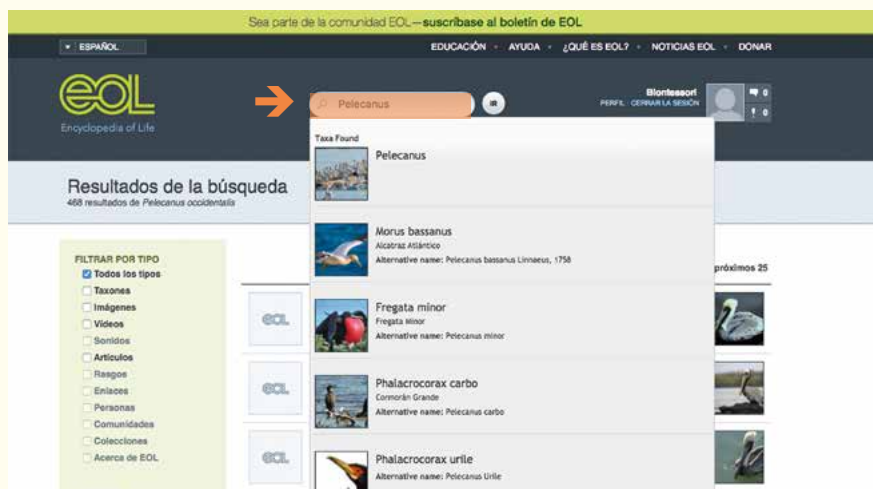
Sea parte de la comunidad EOL—suscríbase al boletín de EOL

ESPAÑOL

EDUCACIÓN · AYUDA · ¿QUÉ ES EOL? · NOTICIAS EOL · DONAR

eol
Encyclopedia of Life

Pelecanus

Blontessori
PERFIL CERRAR LA SESIÓN

0
0

Resultados de la búsqueda
468 resultados de Pelecanus occidentalis

Taxa Found

Pelecanus

Morus bassanus
Alcatraz Atlántico
Alternative name: Pelecanus bassanus Linnaeus, 1758

Fregata minor
Fregata Minor
Alternative name: Pelecanus minor

Phalacrocorax carbo
Cormorán Grande
Alternative name: Pelecanus carbo

Phalacrocorax urile
Alternative name: Pelecanus Urile

próximos 25

FILTRAR POR TIPO
Todos los tipos
Taxones
Imágenes
Videos
Sonidos
Artículos
Rasgos
Enlaces
Personas
Comunidades
Colecciones
Acerca de EOL

eol
eol
eol